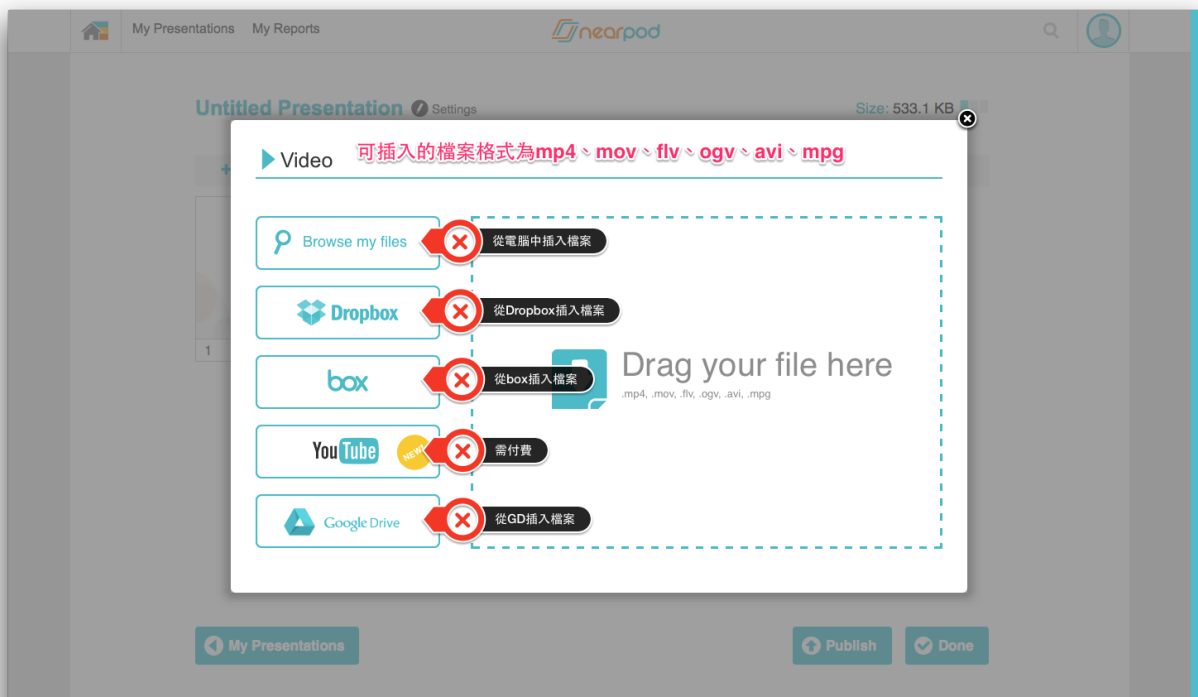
My Presentations My Reports

nearpod

Untitled Presentation Settings

Size: 533.1 KB

Video

可插入的檔案格式為mp4、mov、flv、ogv、avi、mpg

Browse my files

從電腦中插入檔案

Dropbox

從Dropbox插入檔案

box

從box插入檔案

YouTube

NEW!

需付費

Google Drive

從GD插入檔案

Drag your file here

.mp4, .mov, .flv, .ogv, .avi, .mpg

1

My Presentations

Publish

Done